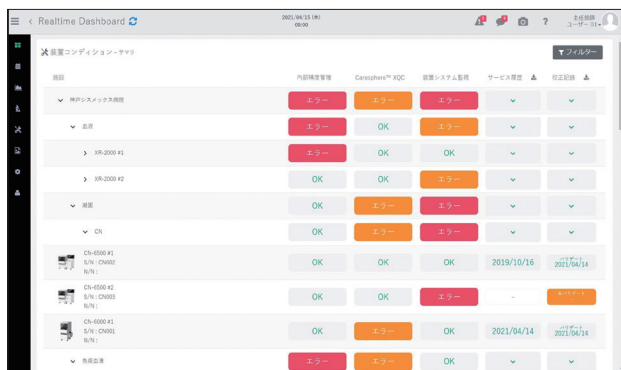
Realtime Dashboard

2021/04/15 (木)
09:00

主任技師
ユーザー 01

装置コンディション - サマリ

フィルター

| 施設 | 内部精度管理 | Caresphere™ XQC | 装置システム監視 | サービス履歴 | 校正記録 |
|---|---|---|---|---|---|
| 神戸シスメックス病院 | エラー | エラー | エラー | | |
| 血液 | エラー | OK | エラー | | |
| XR-2000 #1 | エラー | OK | OK | | |
| XR-2000 #2 | OK | OK | エラー | | |
| 凝固 | OK | エラー | エラー | | |
| CN | OK | エラー | エラー | | |
| CN-6500 #1 S/N : CN002 N/N : | OK | OK | OK | 2019/10/16 | バリデート 2021/04/14 |
| CN-6500 #2 S/N : CN003 N/N : | OK | OK | エラー | - | 未バリデート |
| CN-6000 #1 S/N : CN001 N/N : | OK | エラー | OK | 2021/04/14 | バリデート 2021/04/14 |
| 免疫血清 | エラー | エラー | OK | | |